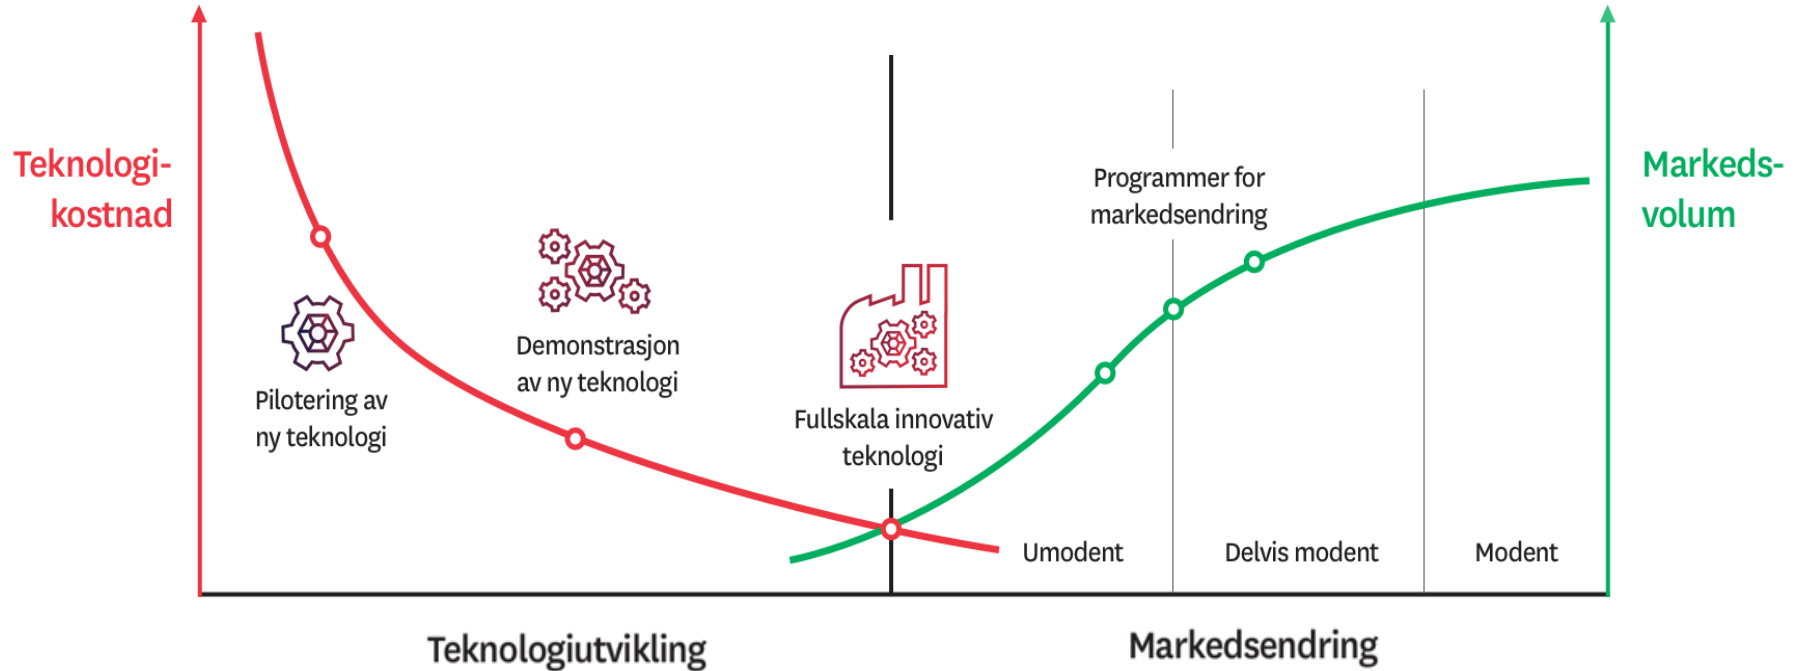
Teknologi-kostnad

Markeds-volum

Programmer for markedsendring

Demonstrasjon av ny teknologi

Pilotering av ny teknologi

Fullskala innovativ teknologi

Umodent

Delvis modent

Modent

Teknologiutvikling

Markedsendring